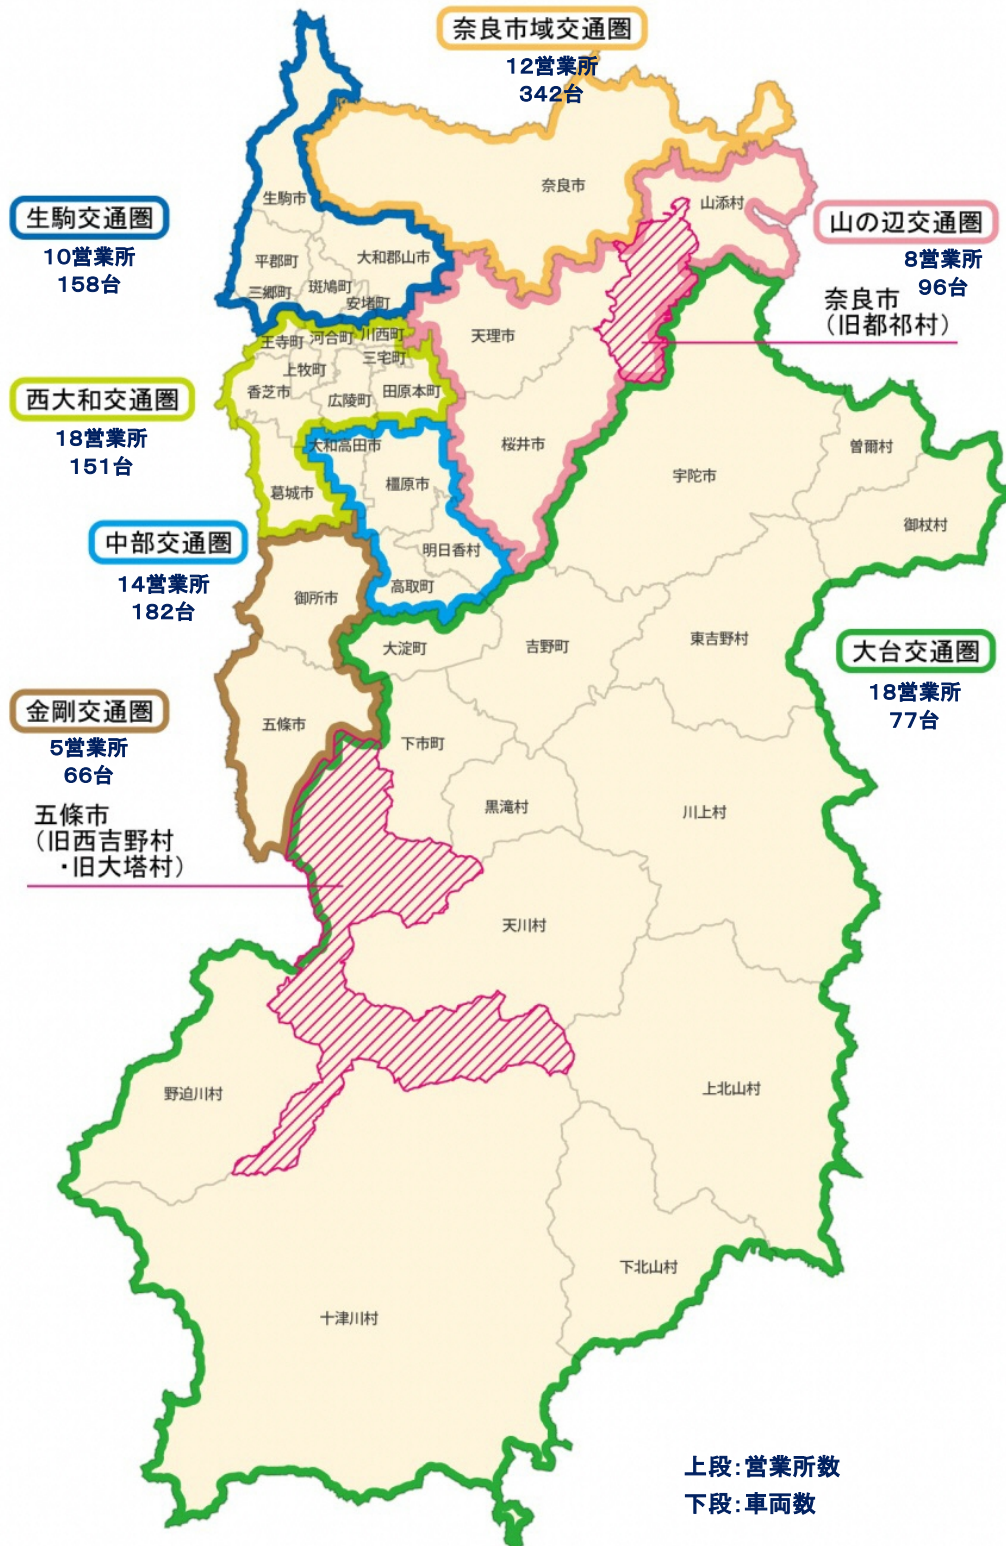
奈良市域交通圏
12営業所
342台

生駒交通圏
10営業所
158台

山の辺交通圏
8営業所
96台

奈良市
（旧都祁村）

西大和交通圏
18営業所
151台

中部交通圏
14営業所
182台

大台交通圏
18営業所
77台

金剛交通圏
5営業所
66台

五條市
（旧西吉野村
・旧大塔村）

奈良市
生駒市
山添村
平群町
大和郡山市
三郷町
斑鳩町
安堵町
王寺町
河合町
川西町
三宅町
天理市
上牧町
香芝市
広陵町
田原本町
大和高田市
桜井市
曽爾村
宇陀市
橿原市
葛城市
御杖村
明日香村
御所市
高取町
大淀町
吉野町
東吉野村
五條市
下市町
黒滝村
川上村
天川村
野迫川村
上北山村
下北山村
十津川村

上段：営業所数
下段：車両数